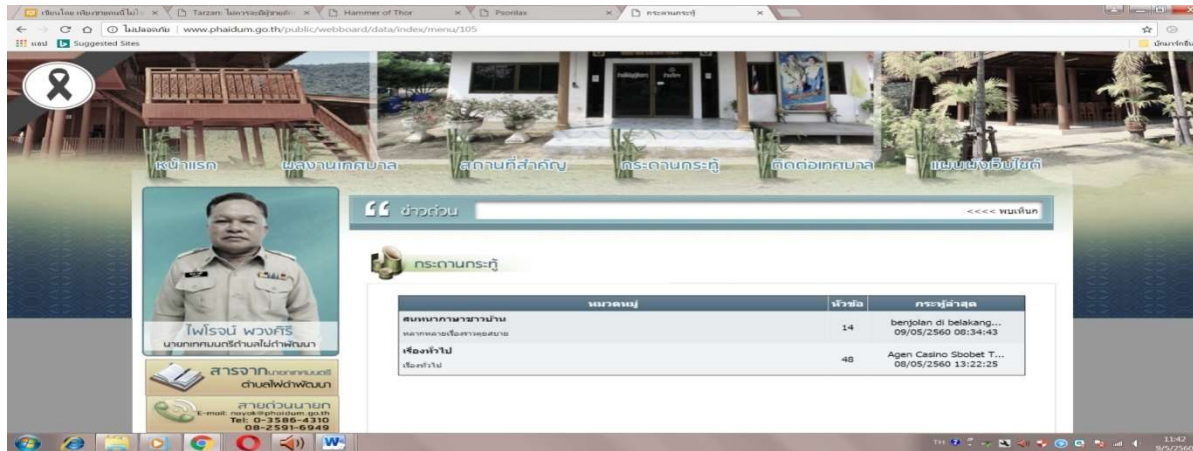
เขียนโดย เพียงทายคนนี้ไม่ใ... × Tarzan: ไม่ควรจะมีผู้ชายต้... × Hammer of Thor × Psoriax × กระดานกระทู้ ×

ไม่ปลอดภัย | www.phaidum.go.th/public/webboard/data/index/menu/105

แอป Suggested Sites

บุ๊กมาร์กอื่น

หน้าแรก ผลงานเทศบาล สถานที่สำคัญ กระดานกระทู้ ติดต่อเทศบาล แผนผังเว็บไซต์

ข่าวด่วน

<<<< พบเห็นก

ไพโรจน์ พวงศิริ
นายกเทศมนตรีตำบลไผ่ดำพัฒนา

สารจากนายกเทศมนตรี
ตำบลไผ่ดำพัฒนา

สายด่วนนายก
E-mail: nayok@phaidum.go.th
Tel: 0-3586-4310
08-2591-6949

กระดานกระทู้

| หมวดหมู่ | หัวข้อ | กระทู้ล่าสุด |
|---|---|---|
| สนทนาภาษาชาวบ้าน<br>หลากหลายเรื่องราวคุยสบาย | 14 | benjolan di belakang...<br>09/05/2560 08:34:43 |
| เรื่องทั่วไป<br>เรื่องทั่วไป | 48 | Agen Casino Sbobet T...<br>08/05/2560 13:22:25 |

TH 11:42 9/5/2560